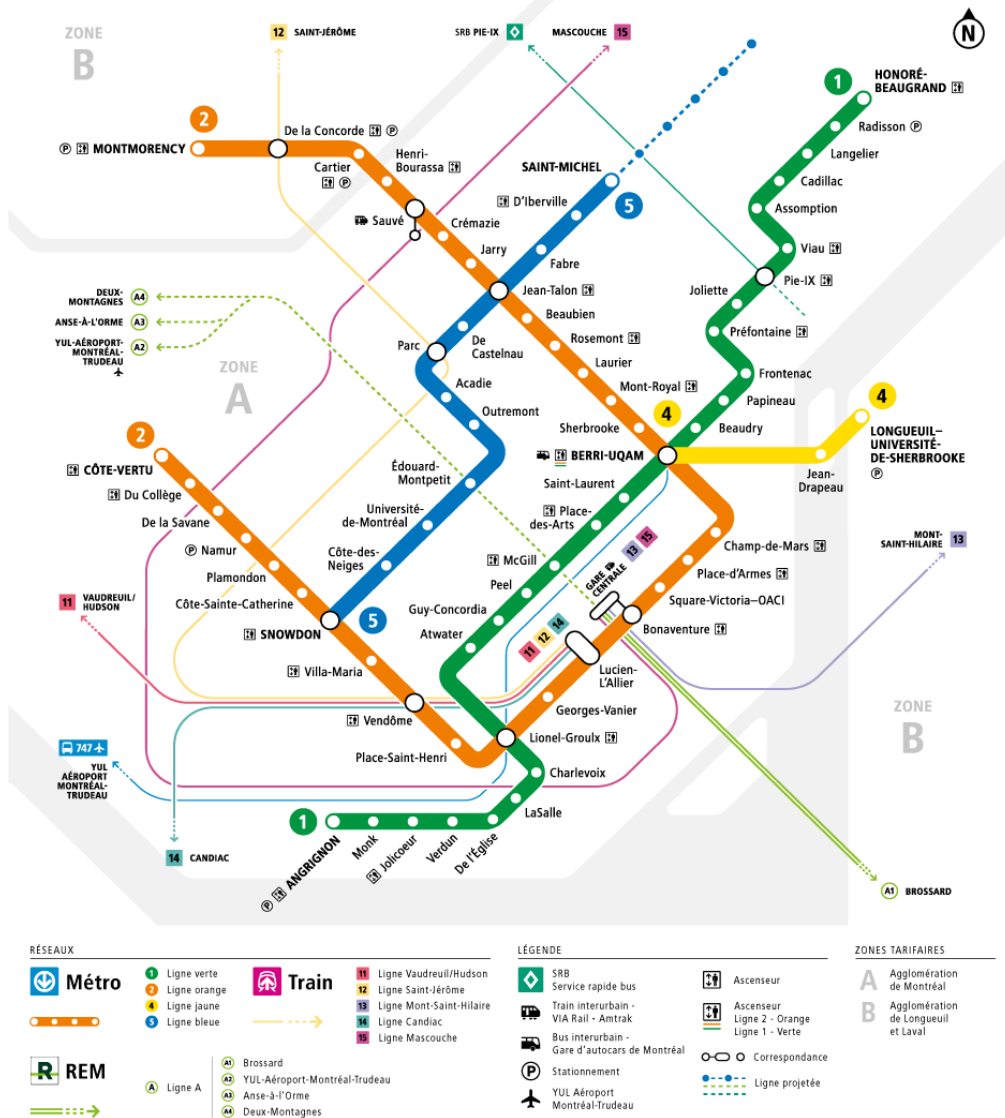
ZONE B

12 SAINT-JÉRÔME

SRB PIE-IX

MASCOUCHE 15

N

2

MONTMORENCY

De la Concorde

Cartier

Henri-Bourassa

Sauvé

Crémazie

Jarry

Jean-Talon

Fabre

D'Iberville

SAINT-MICHEL

5

1

HONORÉ-BEAUGRAND

Radisson

Langelier

Cadillac

Assomption

Viau

Pie-IX

Joliette

Préfontaine

Frontenac

Papineau

Beaudry

DEUX-MONTAGNES A4

ANSE-À-L'ORME A3

YUL-AÉROPORT-MONTRÉAL-TRUDEAU A2

ZONE A

Parc

De Castelnau

Beaubien

Rosemont

Laurier

Mont-Royal

Acadie

Outremont

Sherbrooke

4

BERRI-UQAM

4

LONGUEUIL–UNIVERSITÉ-DE-SHERBROOKE

Jean-Drapeau

2

CÔTE-VERTU

Du Collège

De la Savane

Namur

Plamondon

Côte-Sainte-Catherine

Édouard-Montpetit

Université-de-Montréal

Côte-des-Neiges

Saint-Laurent

Place-des-Arts

McGill

Peel

Guy-Concordia

Atwater

GARE CENTRALE

13 15

Champ-de-Mars

Place-d'Armes

Square-Victoria–OACI

Bonaventure

MONT-SAINT-HILAIRE 13

11 VAUDREUIL/HUDSON

SNOWDON

5

Villa-Maria

11 12 14

Lucien-L'Allier

Georges-Vanier

Vendôme

Lionel-Groulx

Place-Saint-Henri

Charlevoix

ZONE B

747

YUL AÉROPORT MONTRÉAL-TRUDEAU

LaSalle

1

ANGRIGNON

Monk

Jolicoeur

Verdun

De l'Église

14 CANDIAC

A1 BROSSARD

RÉSEAUX

Métro

1 Ligne verte
2 Ligne orange
4 Ligne jaune
5 Ligne bleue

Train

11 Ligne Vaudreuil/Hudson
12 Ligne Saint-Jérôme
13 Ligne Mont-Saint-Hilaire
14 Ligne Candiac
15 Ligne Mascouche

REM

A Ligne A

A1 Brossard
A2 YUL-Aéroport-Montréal-Trudeau
A3 Anse-à-l'Orme
A4 Deux-Montagnes

LÉGENDE

SRB Service rapide bus

Train interurbain - VIA Rail - Amtrak

Bus interurbain - Gare d'autocars de Montréal

Stationnement

YUL Aéroport Montréal-Trudeau

Ascenseur

Ascenseur Ligne 2 - Orange Ligne 1 - Verte

Correspondance

Ligne projetée

ZONES TARIFAIRES

A Agglomération de Montréal

B Agglomération de Longueuil et Laval